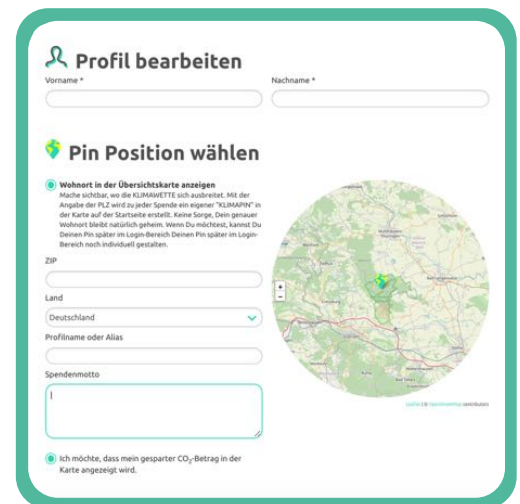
Profil bearbeiten

Vorname *

Nachname *

Pin Position wählen

Wohnort in der Übersichtskarte anzeigen

Mache sichtbar, wo die KLIMAWETTE sich ausbreitet. Mit der Angabe der PLZ wird zu jeder Spende ein eigener "KLIMAPIN" in der Karte auf der Startseite erstellt. Keine Sorge, Dein genauer Wohnort bleibt natürlich geheim. Wenn Du möchtest, kannst Du Deinen Pin später im Login-Bereich Deinen Pin später im Login-Bereich noch individuell gestalten.

ZIP

Land

Deutschland

Profilname oder Alias

Spendenmotto

Ich möchte, dass mein gesparter $CO_2$-Betrag in der Karte angezeigt wird.

+
-

Leaflet | © OpenStreetMap contributors